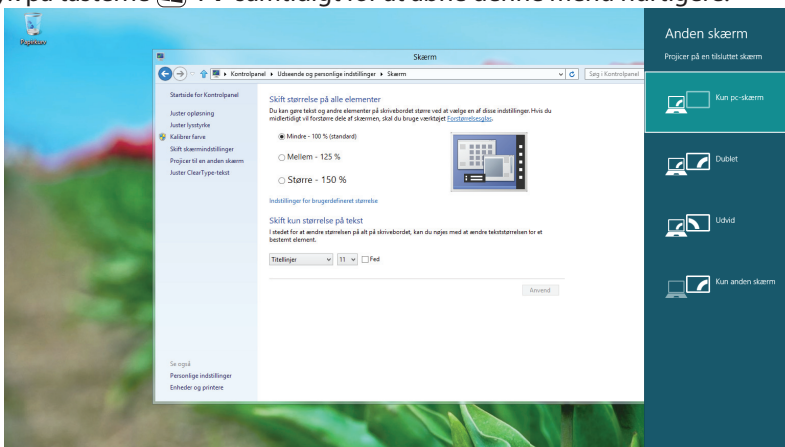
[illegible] på tasterne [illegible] + P samtidigt for at åbne denne menu hurtigere.

Papirkurv

Skærm

Kontrolpanel ▸ Udseende og personlige indstillinger ▸ Skærm

Søg i Kontrolpanel

Startside for Kontrolpanel

Juster opløsning

Juster lysstyrke

Kalibrer farve

Skift skærmindstillinger

Projicer til en anden skærm

Juster ClearType-tekst

Skift størrelse på alle elementer

Du kan gøre tekst og andre elementer på skrivebordet større ved at vælge en af disse indstillinger. Hvis du midlertidigt vil forstørre dele af skærmen, skal du bruge værktøjet Forstørrelsesglas.

Mindre - 100 % (standard)

Mellem - 125 %

Større - 150 %

Indstillinger for brugerdefineret størrelse

Skift kun størrelse på tekst

I stedet for at ændre størrelsen på alt på skrivebordet, kan du nøjes med at ændre tekststørrelsen for et bestemt element.

Titellinjer

11

Fed

Anvend

Se også

Personlige indstillinger

Enheder og printere

Anden skærm

Projicer på en tilsluttet skærm

Kun pc-skærm

Dublet

Udvid

Kun anden skærm